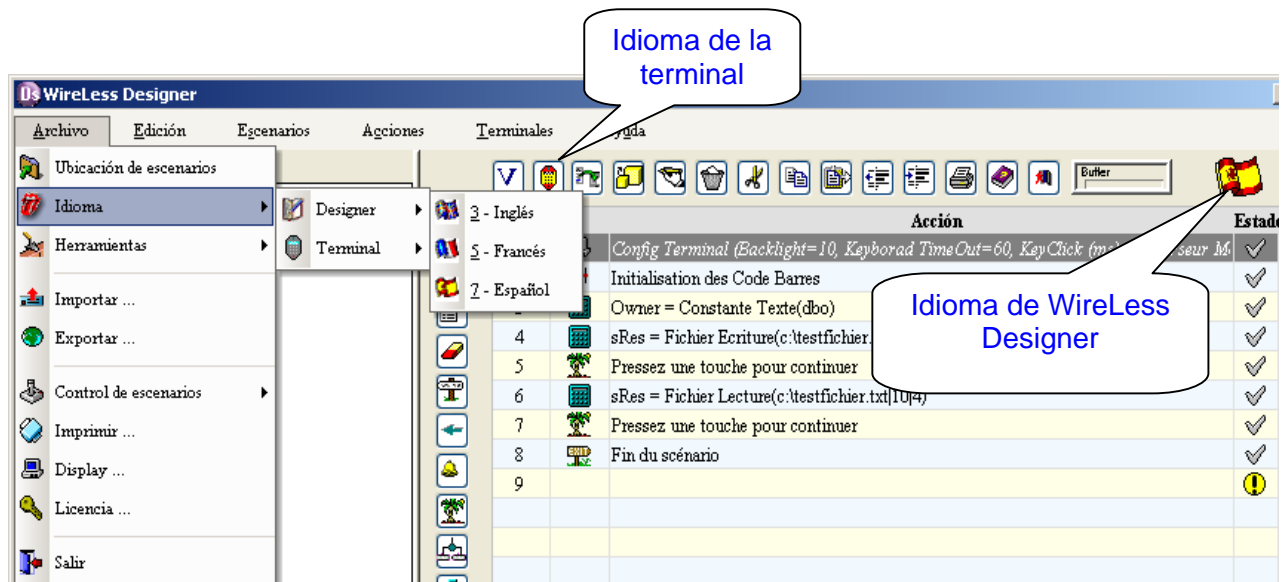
Idioma de la terminal

WireLess Designer

Archivo Edición Escenarios Acciones Terminales Ayuda

Ubicación de escenarios
Idioma
Herramientas
Importar ...
Exportar ...
Control de escenarios
Imprimir ...
Display ...
Licencia ...
Salir

Designer
Terminal

3 - Inglés
5 - Francés
7 - Español

V

Buffer

| | | Acción | Estado |
|---|---|---|---|
| | | Config Terminal (Backlight=10, Keyborad TimeOut=60, KeyClick (ms) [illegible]seur M | ✓ |
| | | Initialisation des Code Barres | ✓ |
| | | Owner = Constante Texte(dbo) | ✓ |
| 4 | | sRes = Fichier Ecriture(c:\testfichier. | ✓ |
| 5 | | Pressez une touche pour continuer | ✓ |
| 6 | | sRes = Fichier Lecture(c:\testfichier.txt\|10\|4) | ✓ |
| 7 | | Pressez une touche pour continuer | ✓ |
| 8 | EXIT | Fin du scénario | ✓ |
| 9 | | | ! |

Idioma de WireLess Designer